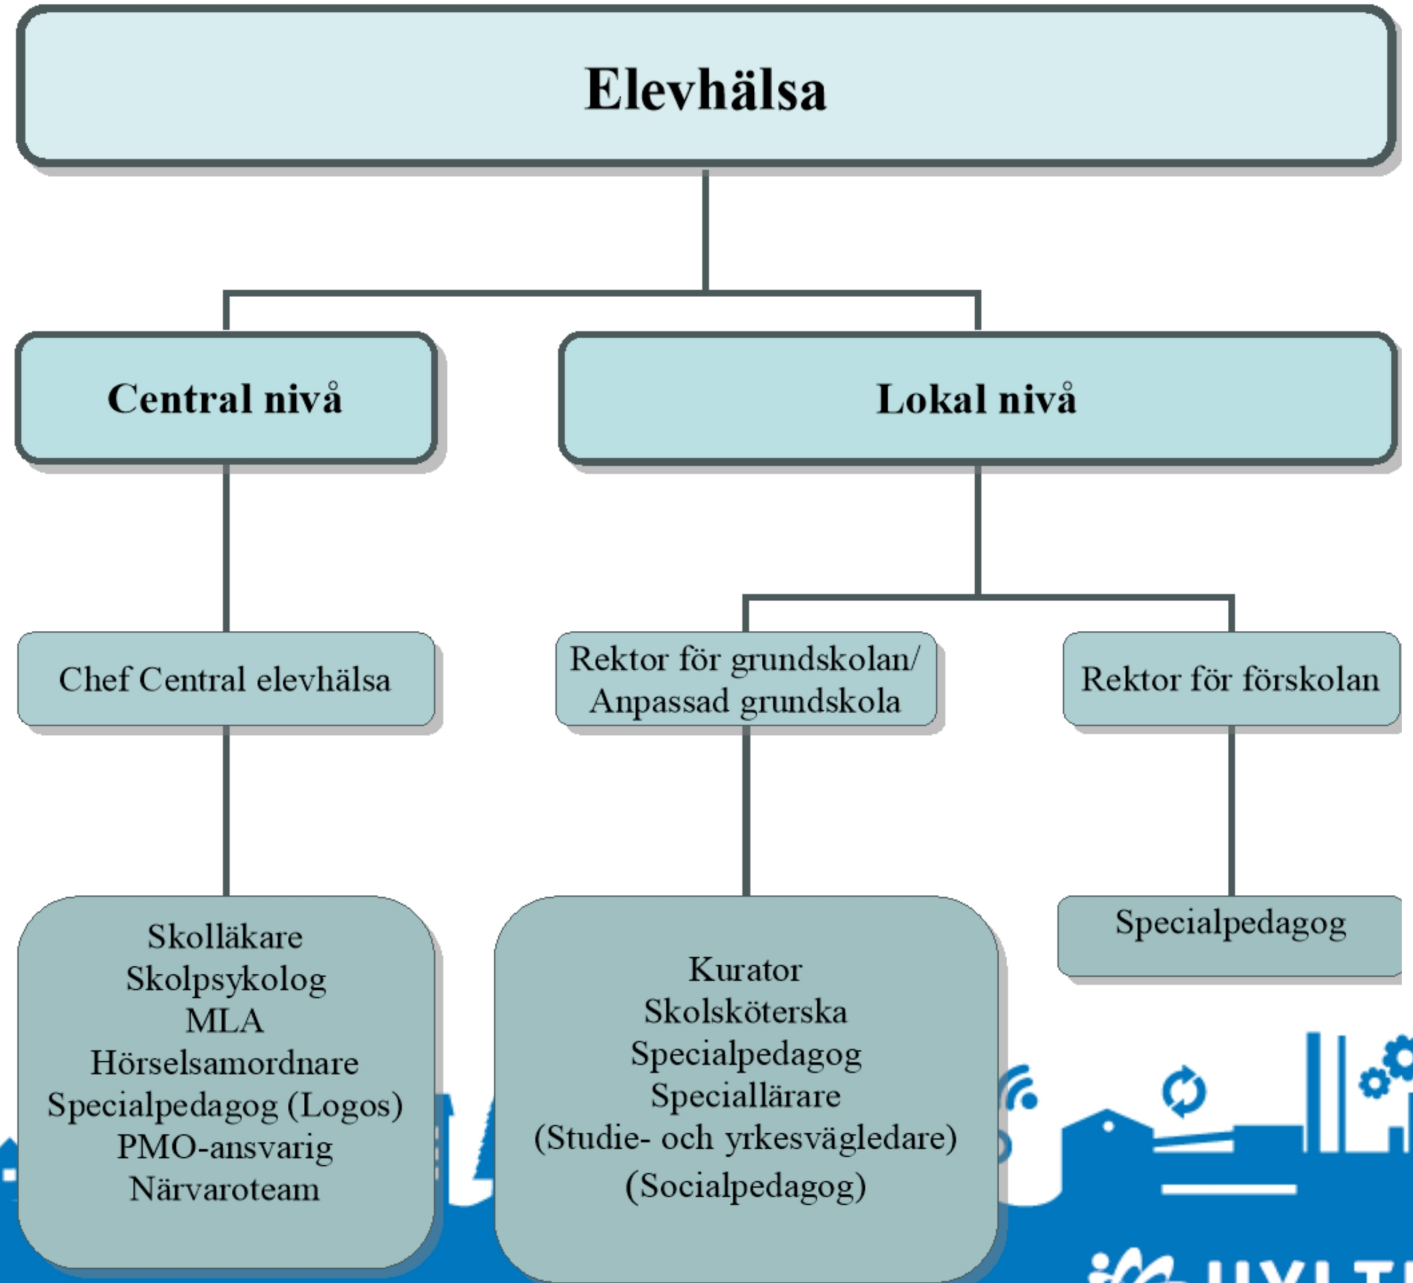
Elevhälsa

Central nivå

Lokal nivå

Chef Central elevhälsa

Rektor för grundskolan/ Anpassad grundskola

Rektor för förskolan

Skolläkare
Skolpsykolog
MLA
Hörselsamordnare
Specialpedagog (Logos)
PMO-ansvarig
Närvaroteam

Kurator
Skolsköterska
Specialpedagog
Speciallärare
(Studie- och yrkesvägledare)
(Socialpedagog)

Specialpedagog

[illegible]